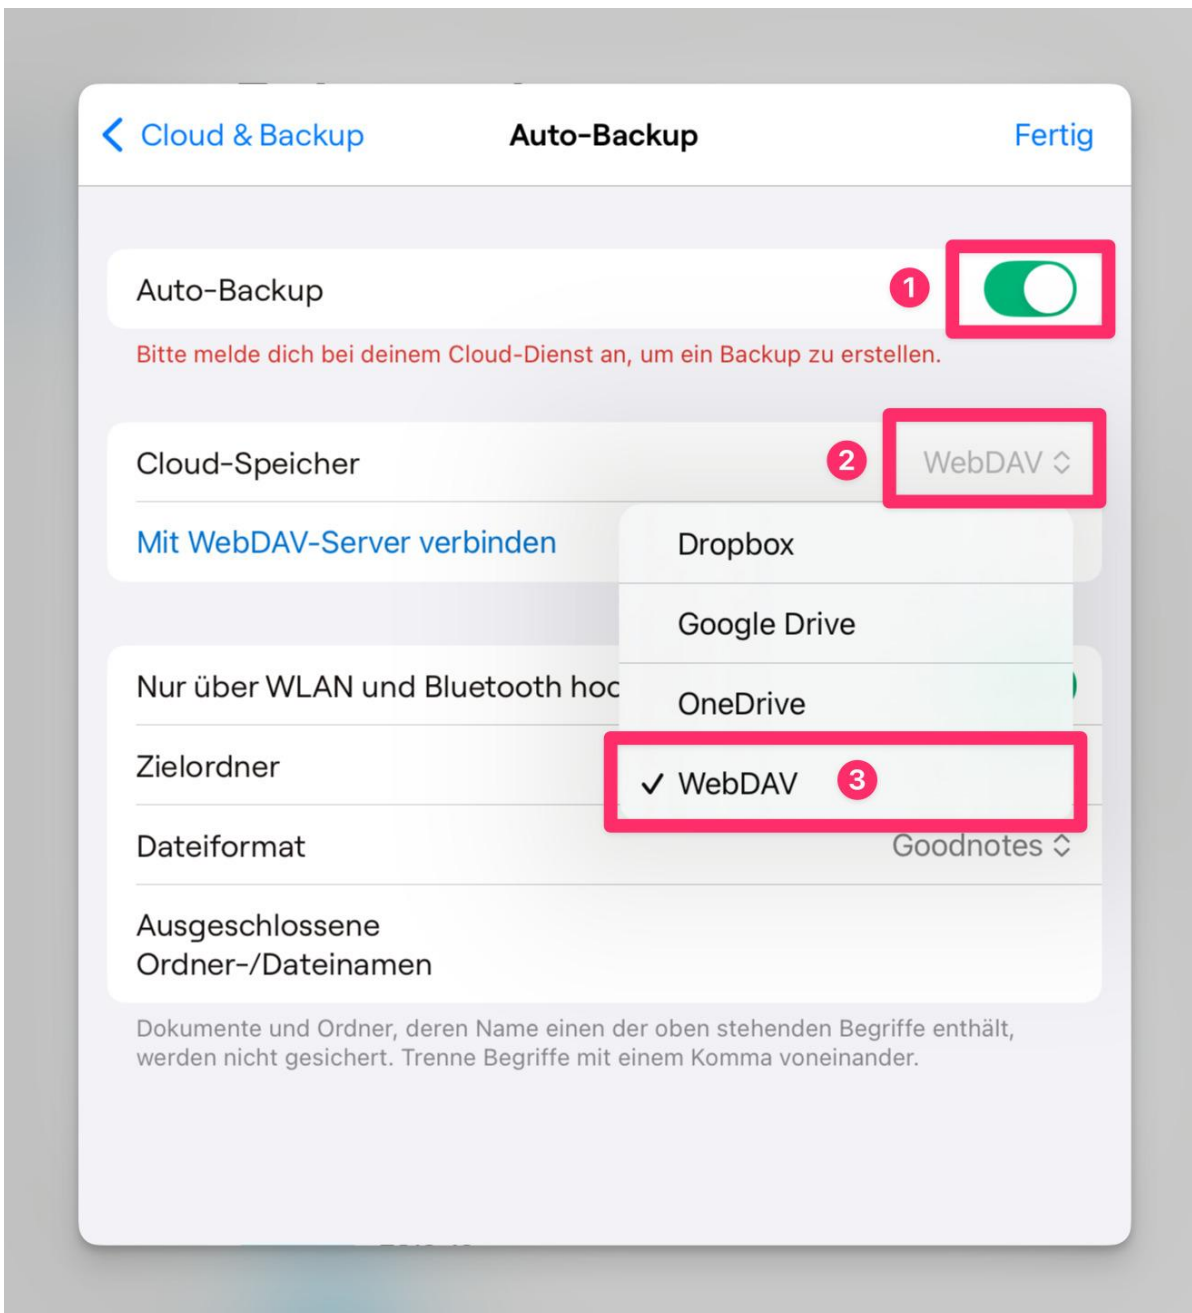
Cloud & Backup

Auto-Backup

Fertig

Auto-Backup

1

Bitte melde dich bei deinem Cloud-Dienst an, um ein Backup zu erstellen.

Cloud-Speicher

2

WebDAV

Mit WebDAV-Server verbinden

Dropbox

Google Drive

OneDrive

✓ WebDAV

3

Nur über WLAN und Bluetooth hoc

Zielordner

Dateiformat

Goodnotes

Ausgeschlossene Ordner-/Dateinamen

Dokumente und Ordner, deren Name einen der oben stehenden Begriffe enthält, werden nicht gesichert. Trenne Begriffe mit einem Komma voneinander.